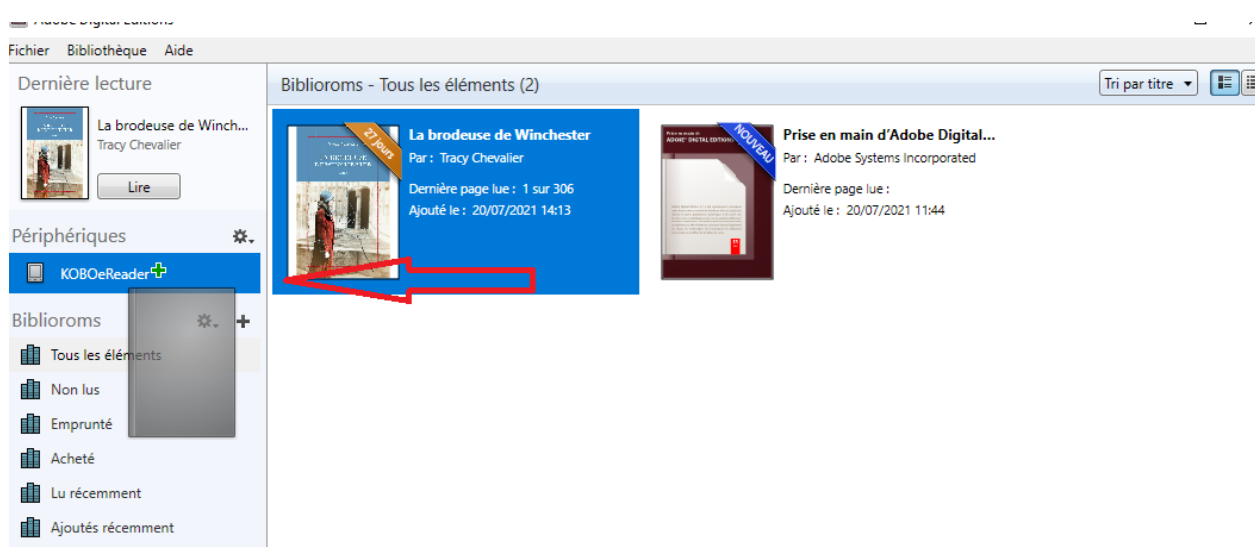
Adobe Digital Editions

Fichier Bibliothèque Aide

Dernière lecture

La brodeuse de Winch...
Tracy Chevalier

Lire

Périphériques

KOBOeReader

Biblioroms

Tous les éléments

Non lus

Emprunté

Acheté

Lu récemment

Ajoutés récemment

Biblioroms - Tous les éléments (2)

Tri par titre

27 jours

La brodeuse de Winchester
Par : Tracy Chevalier
Dernière page lue : 1 sur 306
Ajouté le : 20/07/2021 14:13

NOUVEAU

Prise en main d'Adobe Digital...
Par : Adobe Systems Incorporated
Dernière page lue :
Ajouté le : 20/07/2021 11:44